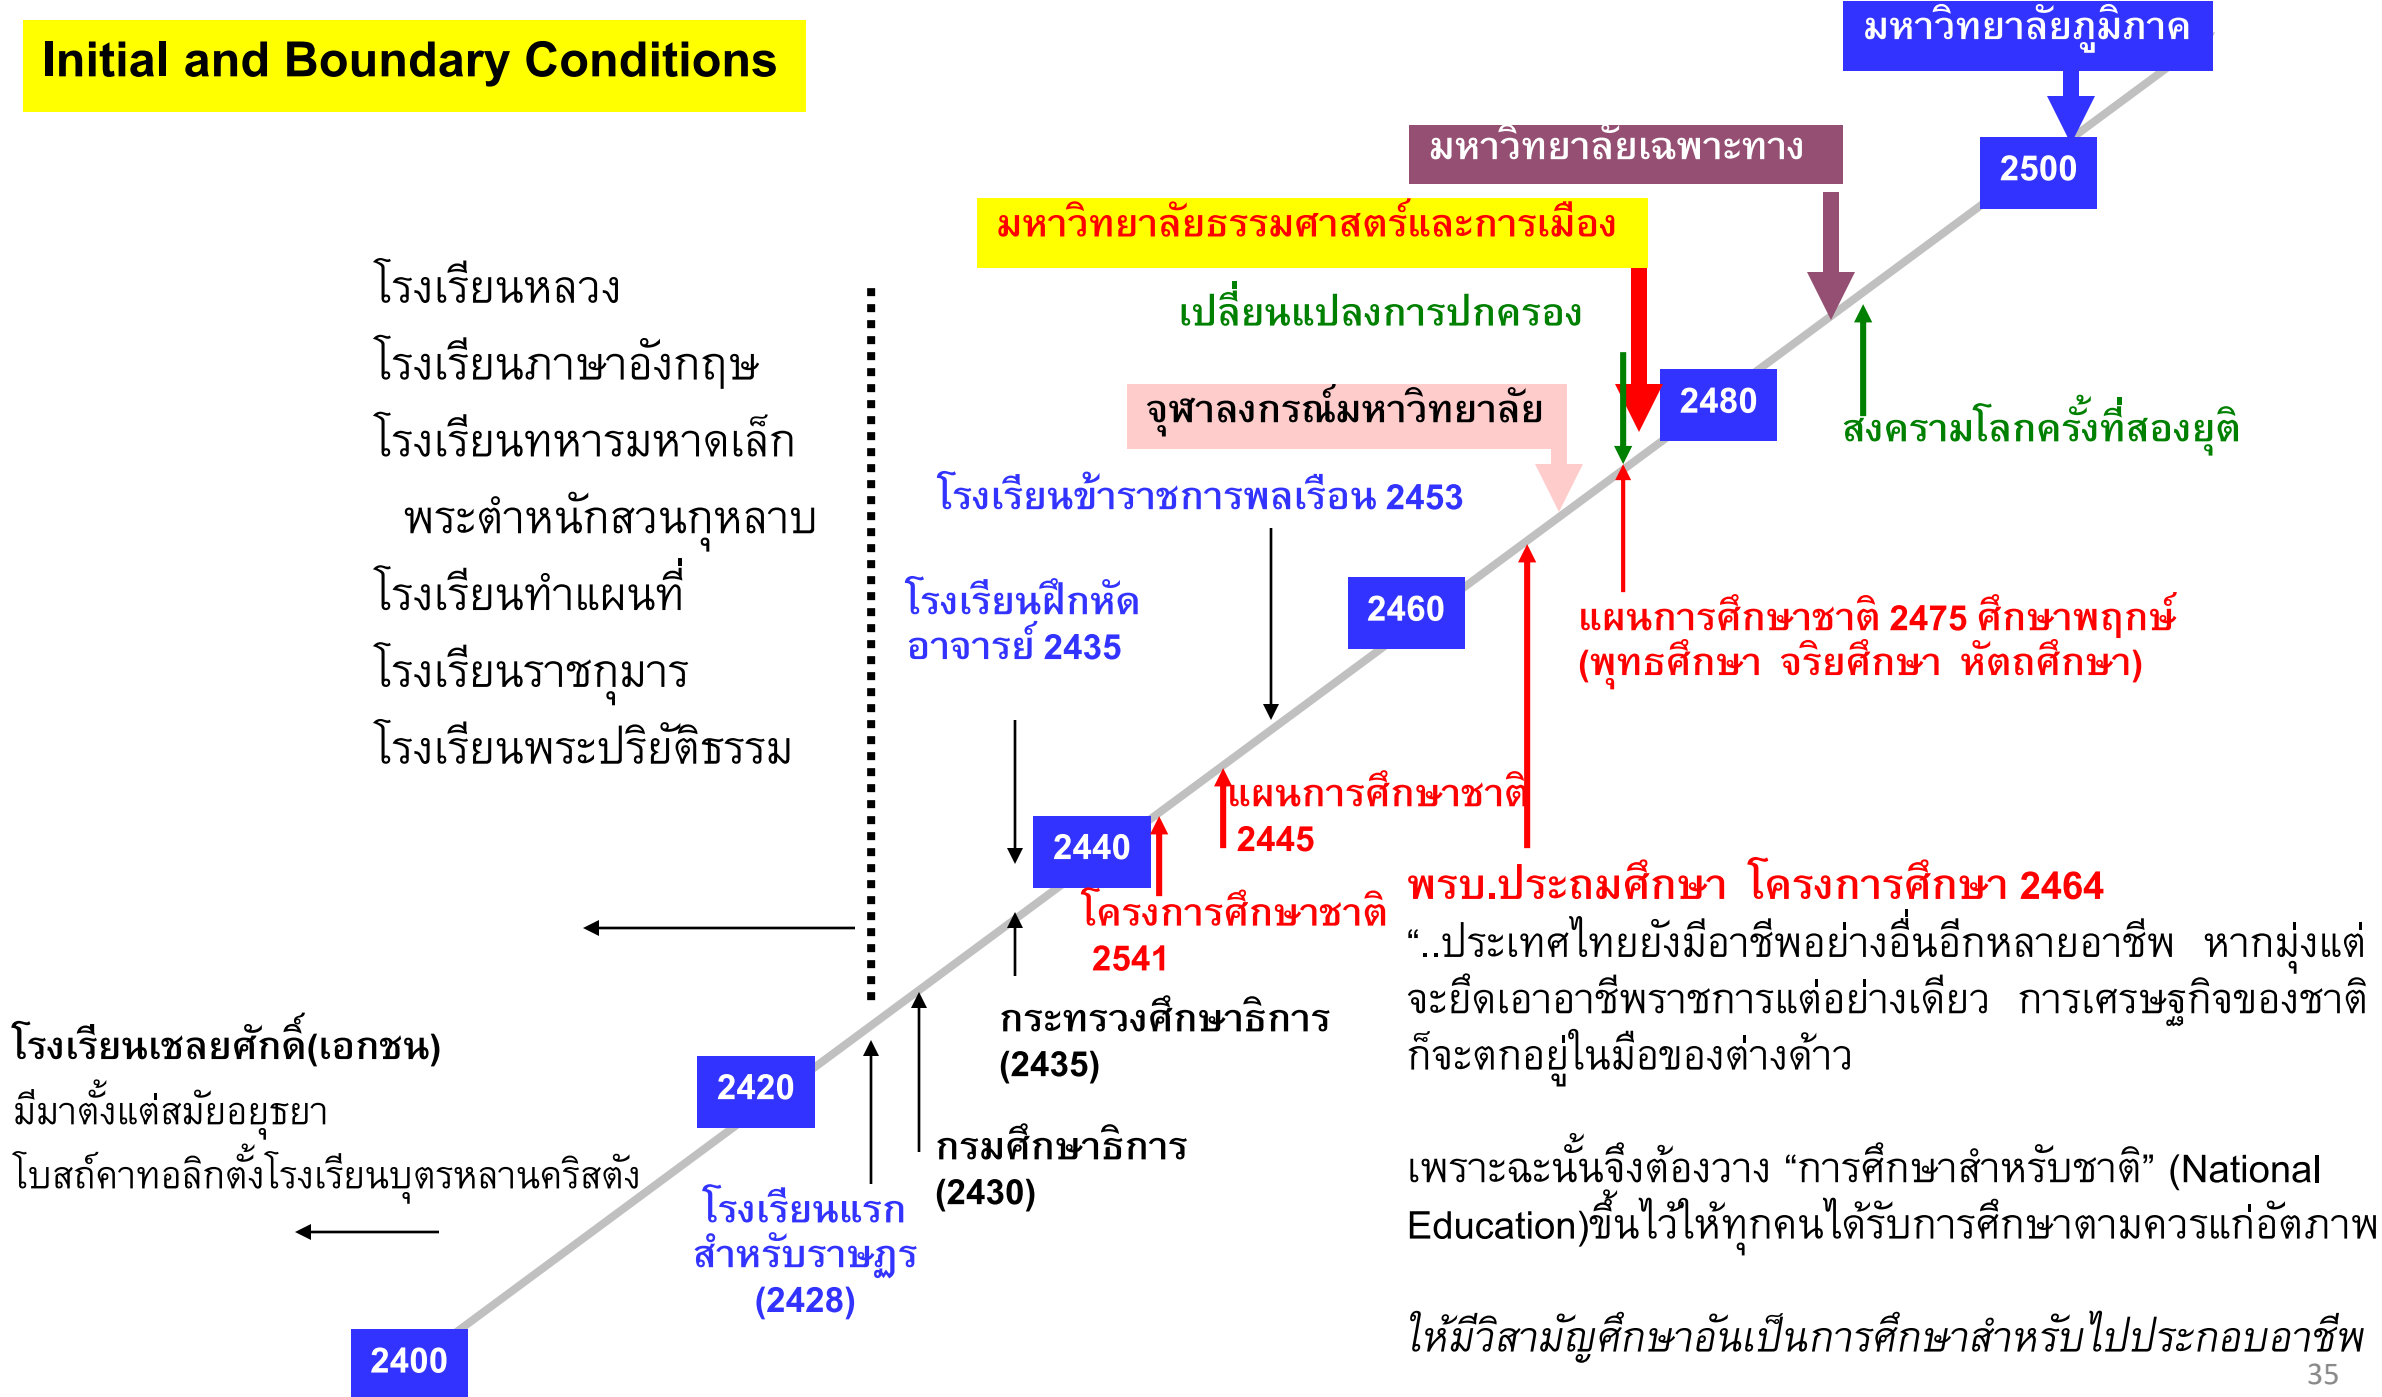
Initial and Boundary Conditions

มหาวิทยาลัยภูมิภาค

2500

มหาวิทยาลัยเฉพาะทาง

มหาวิทยาลัยธรรมศาสตร์และการเมือง

เปลี่ยนแปลงการปกครอง

จุฬาลงกรณ์มหาวิทยาลัย

2480

สงครามโลกครั้งที่สองยุติ

โรงเรียนหลวง
โรงเรียนภาษาอังกฤษ
โรงเรียนทหารมหาดเล็ก
พระตำหนักสวนกุหลาบ
โรงเรียนทำแผนที่
โรงเรียนราชกุมาร
โรงเรียนพระปริยัติธรรม

โรงเรียนข้าราชการพลเรือน 2453

โรงเรียนฝึกหัดอาจารย์ 2435

2460

แผนการศึกษาชาติ 2475 ศึกษาพฤกษ์ (พุทธศึกษา จริยศึกษา หัตถศึกษา)

แผนการศึกษาชาติ 2445

2440

พรบ.ประถมศึกษา โครงการศึกษา 2464

โครงการศึกษาชาติ 2541

“..ประเทศไทยยังมีอาชีพอย่างอื่นอีกหลายอาชีพ หากมุ่งแต่จะยึดเอาอาชีพราชการแต่อย่างเดียว การเศรษฐกิจของชาติก็จะตกอยู่ในมือของต่างด้าว

กระทรวงศึกษาธิการ (2435)

โรงเรียนเชลยศักดิ์(เอกชน)
มีมาตั้งแต่สมัยอยุธยา
โบสถ์คาทอลิกตั้งโรงเรียนบุตรหลานคริสตัง

2420

กรมศึกษาธิการ (2430)

เพราะฉะนั้นจึงต้องวาง “การศึกษาสำหรับชาติ” (National Education)ขึ้นไว้ให้ทุกคนได้รับการศึกษาตามควรแก่อัตภาพ

โรงเรียนแรกสำหรับราษฎร (2428)

2400

ให้มีวิสามัญศึกษาอันเป็นการศึกษาสำหรับไปประกอบอาชีพ

35